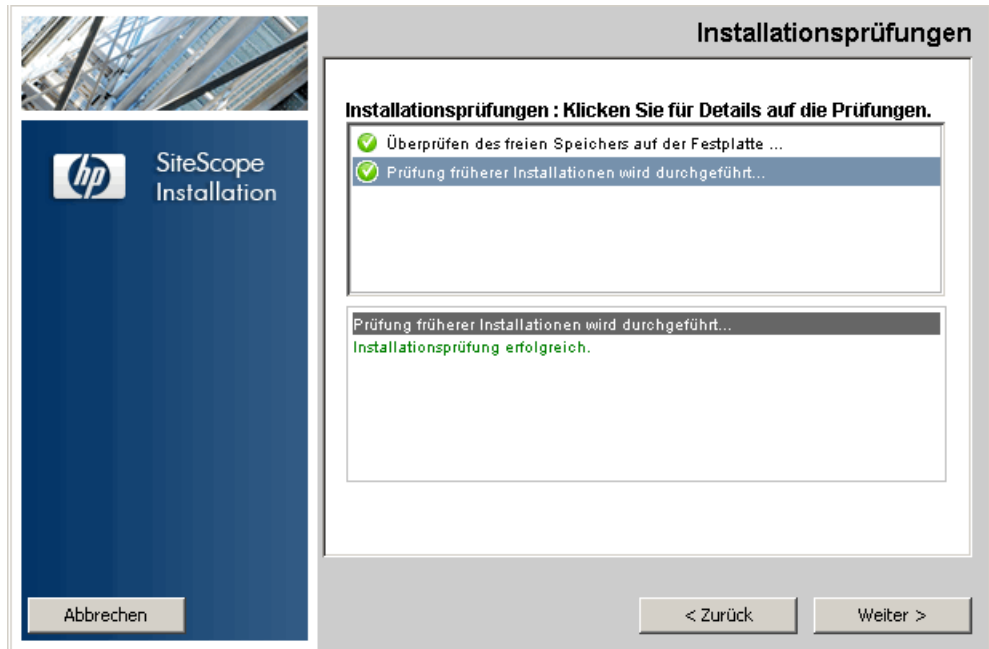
Installationsprüfungen

hp

SiteScope Installation

Installationsprüfungen : Klicken Sie für Details auf die Prüfungen.

Überprüfen des freien Speichers auf der Festplatte ...

Prüfung früherer Installationen wird durchgeführt...

Prüfung früherer Installationen wird durchgeführt...

Installationsprüfung erfolgreich.

Abbrechen

< Zurück

Weiter >